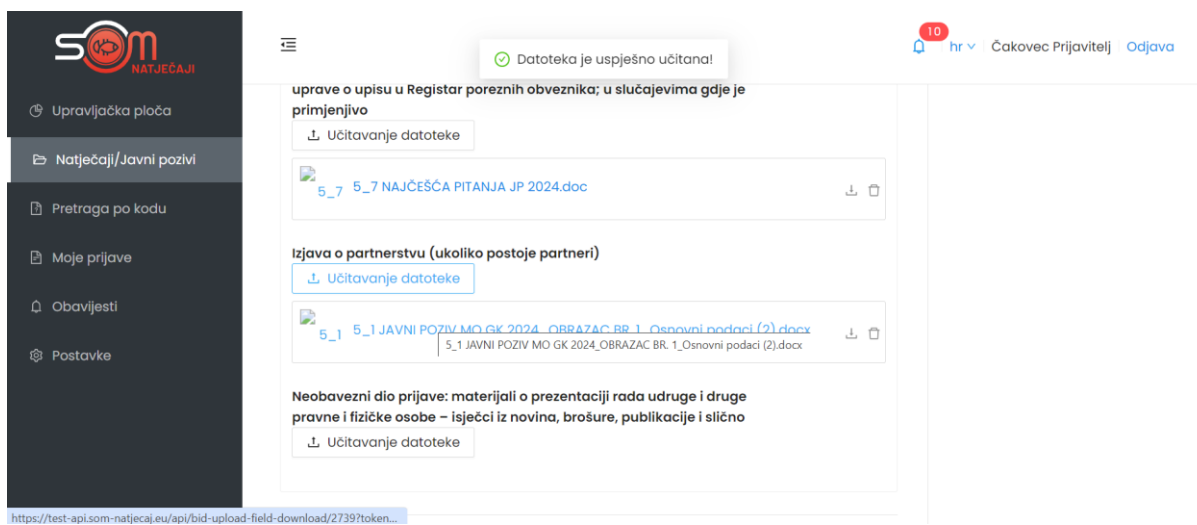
SOM NATJEČAJI

Upravljačka ploča
Natječaji/Javni pozivi
Pretraga po kodu
Moje prijave
Obavijesti
Postavke

Datoteka je uspješno učitana!

10 hr Čakovec Prijavitelj Odjava

uprave o upisu u Registar poreznih obveznika; u slučajevima gdje je primjenjivo

Učitavanje datoteke

5_7 5_7 NAJČEŠĆA PITANJA JP 2024.doc

Izjava o partnerstvu (ukoliko postoje partneri)

Učitavanje datoteke

5_1 5_1 JAVNI POZIV MO GK 2024_OBRAZAC BR. 1_Osnovni podaci (2).docx
5_1 JAVNI POZIV MO GK 2024_OBRAZAC BR. 1_Osnovni podaci (2).docx

Neobavezni dio prijave: materijali o prezentaciji rada udruge i druge pravne i fizičke osobe – isječci iz novina, brošure, publikacije i slično

Učitavanje datoteke

https://test-api.som-natjecaj.eu/api/bid-upload-field-download/2739?token...